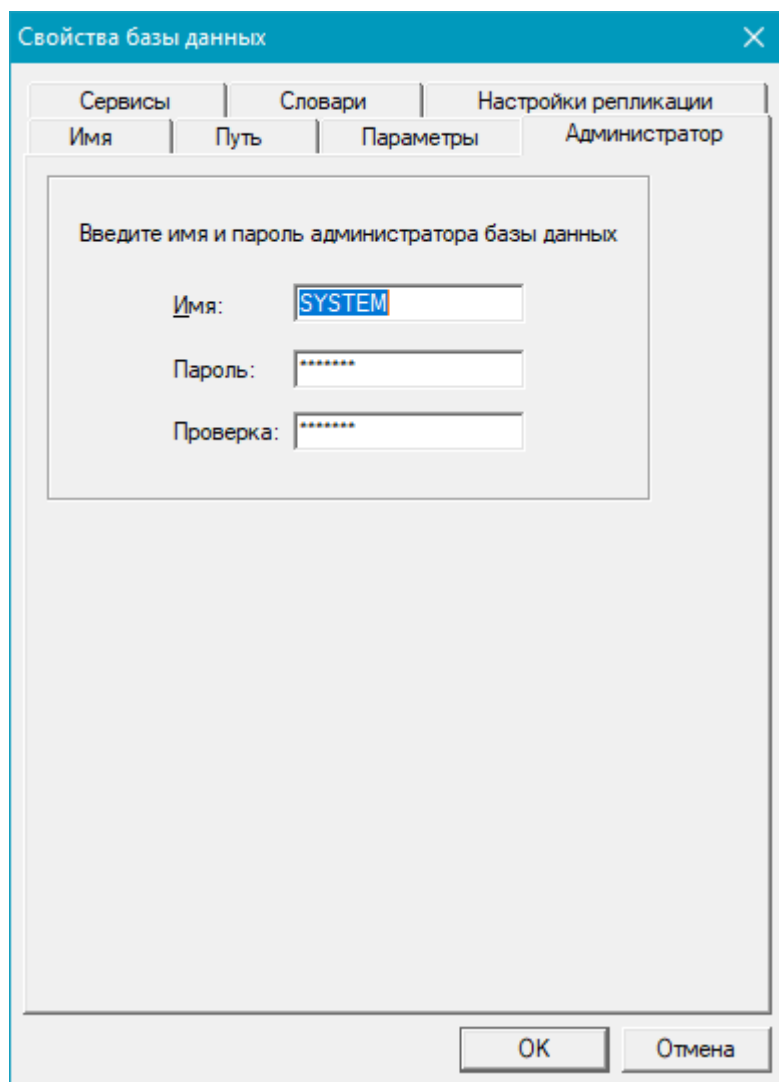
Свойства базы данных

Сервисы | Словари | Настройки репликации
Имя | Путь | Параметры | Администратор

Введите имя и пароль администратора базы данных

Имя: SYSTEM

Пароль: *******

Проверка: *******

OK | Отмена